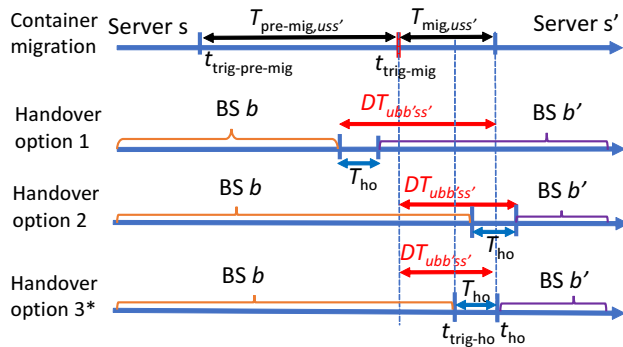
Container migration

Server s

$T_{\text{pre-mig},uss'}$

$T_{\text{mig},uss'}$

Server s'

$t_{\text{trig-pre-mig}}$

$t_{\text{trig-mig}}$

Handover option 1

BS $b$

$DT_{ubb'ss'}$

BS $b'$

$T_{\text{ho}}$

Handover option 2

BS $b$

$DT_{ubb'ss'}$

BS $b'$

$T_{\text{ho}}$

Handover option 3*

BS $b$

$DT_{ubb'ss'}$

$T_{\text{ho}}$

BS $b'$

$t_{\text{trig-ho}}$

$t_{\text{ho}}$